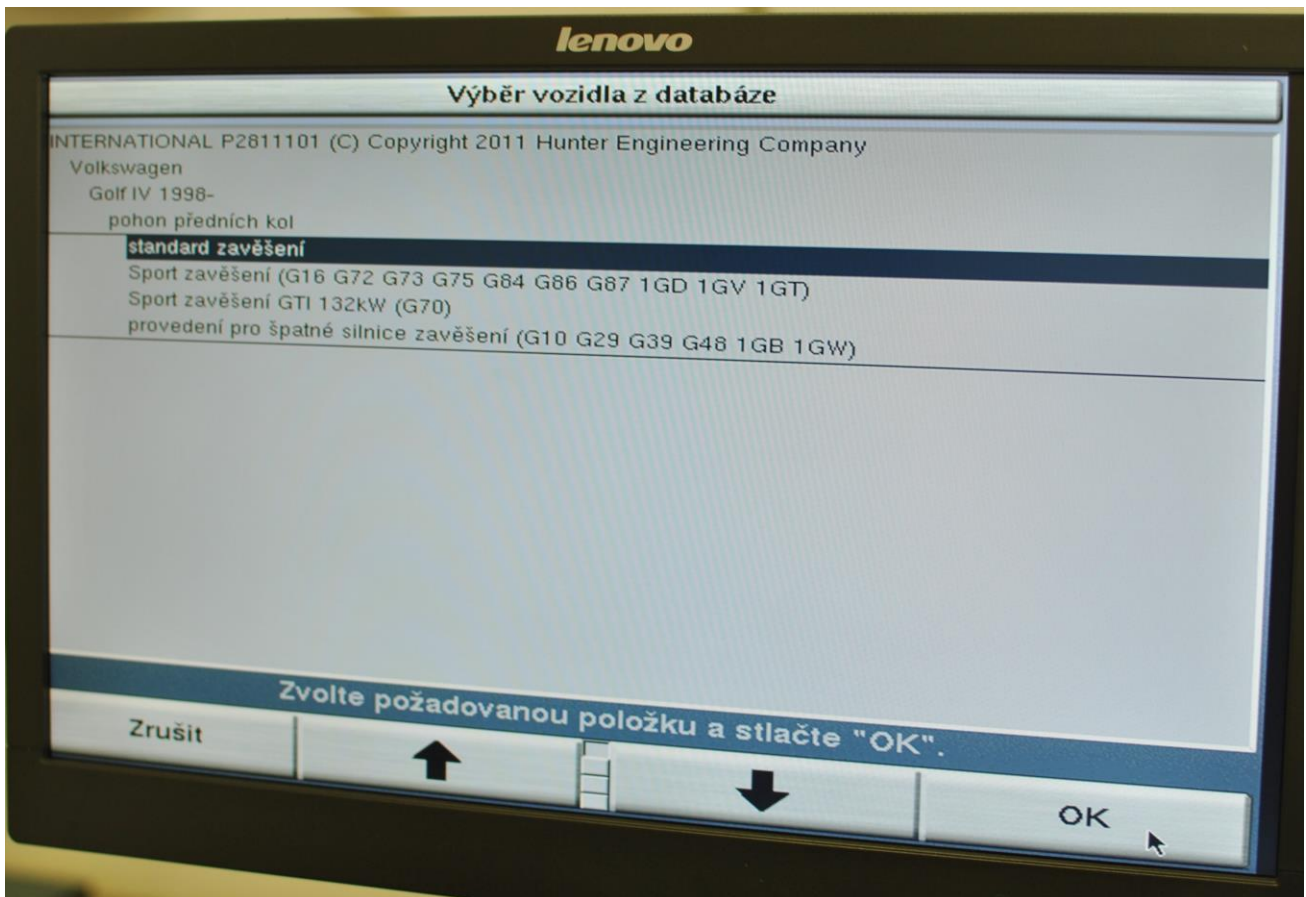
lenovo

Výběr vozidla z databáze

INTERNATIONAL P2811101 (C) Copyright 2011 Hunter Engineering Company
Volkswagen
Golf IV 1998-
pohon předních kol
standard zavěšení
Sport zavěšení (G16 G72 G73 G75 G84 G86 G87 1GD 1GV 1GT)
Sport zavěšení GTI 132kW (G70)
provedení pro špatné silnice zavěšení (G10 G29 G39 G48 1GB 1GW)

Zvolte požadovanou položku a stlačte "OK".

Zrušit

OK